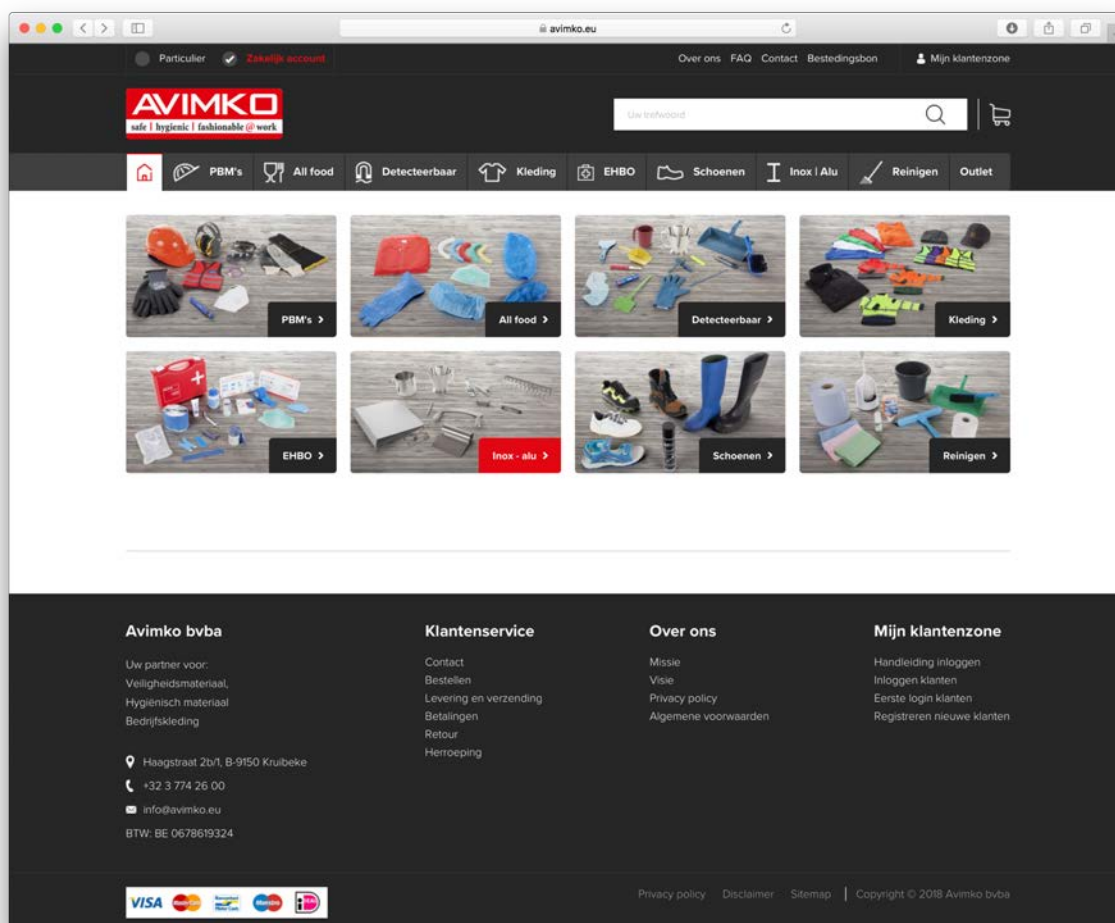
avimko.eu

Particulier Zakelijk account

Over ons FAQ Contact Bestedingsbon Mijn klantenzone

AVIMKO
safe | hygienic | fashionable @ work

Uw trefwoord

PBM's All food Detecteerbaar Kleding EHBO Schoenen Inox | Alu Reinigen Outlet

PBM's >
All food >
Detecteerbaar >
Kleding >
EHBO >
Inox - alu >
Schoenen >
Reinigen >

Avimko bvba

Uw partner voor:
Veiligheidsmateriaal,
Hygiënisch materiaal
Bedrijfskleding

Haagstraat 2b/1, B-9150 Kruibeke
+32 3 774 26 00
info@avimko.eu
BTW: BE 0678619324

Klantenservice

Contact
Bestellen
Levering en verzending
Betalingen
Retour
Herroeping

Over ons

Missie
Visie
Privacy policy
Algemene voorwaarden

Mijn klantenzone

Handleiding inloggen
Inloggen klanten
Eerste login klanten
Registreren nieuwe klanten

VISA

Privacy policy Disclaimer Sitemap | Copyright © 2018 Avimko bvba